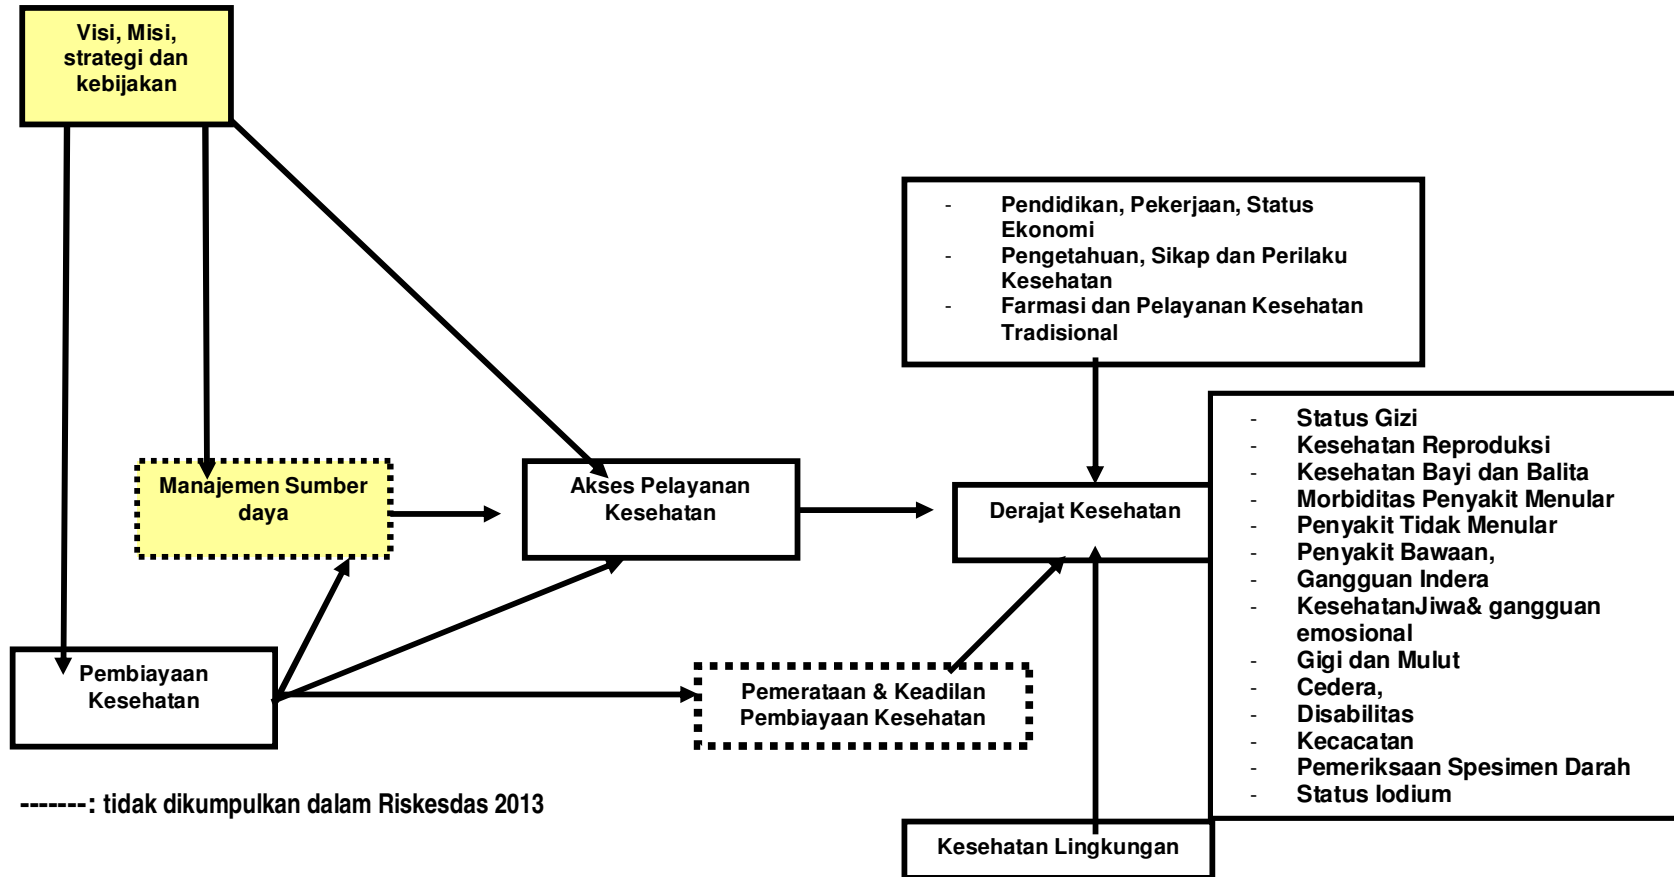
Visi, Misi, strategi dan kebijakan

- Pendidikan, Pekerjaan, Status Ekonomi
- Pengetahuan, Sikap dan Perilaku Kesehatan
- Farmasi dan Pelayanan Kesehatan Tradisional

Manajemen Sumber daya

Akses Pelayanan Kesehatan

Derajat Kesehatan

- Status Gizi
- Kesehatan Reproduksi
- Kesehatan Bayi dan Balita
- Morbiditas Penyakit Menular
- Penyakit Tidak Menular
- Penyakit Bawaan,
- Gangguan Indera
- KesehatanJiwa& gangguan emosional
- Gigi dan Mulut
- Cedera,
- Disabilitas
- Kecacatan
- Pemeriksaan Spesimen Darah
- Status Iodium

Pembiayaan Kesehatan

Pemerataan & Keadilan Pembiayaan Kesehatan

-------: tidak dikumpulkan dalam Riskesdas 2013

Kesehatan Lingkungan